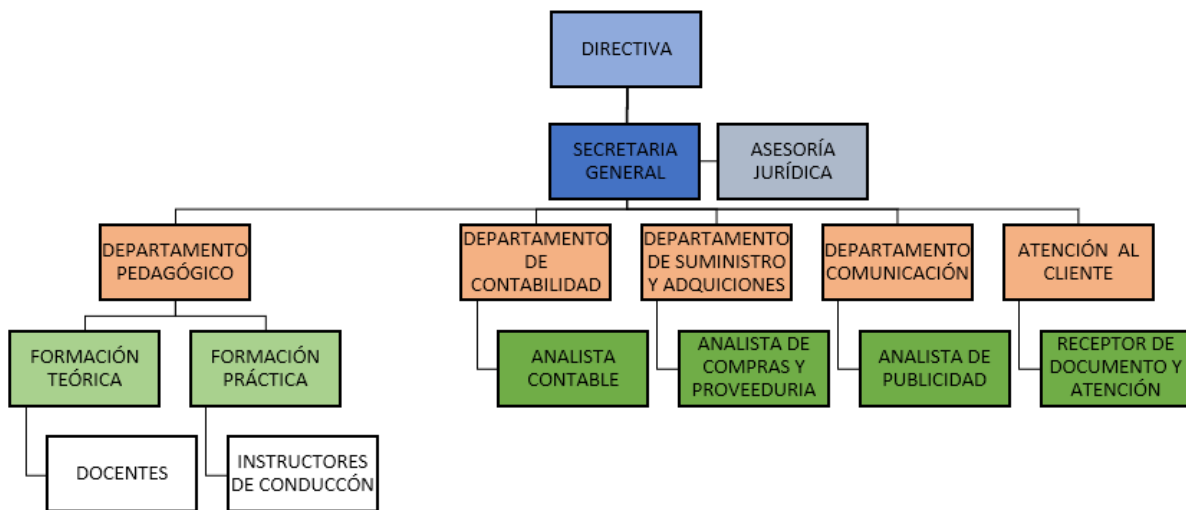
DIRECTIVA

SECRETARIA GENERAL

ASESORÍA JURÍDICA

DEPARTAMENTO PEDAGÓGICO

DEPARTAMENTO DE CONTABILIDAD

DEPARTAMENTO DE SUMINISTRO Y ADQUICIONES

DEPARTAMENTO COMUNICACIÓN

ATENCIÓN AL CLIENTE

FORMACIÓN TEÓRICA

FORMACIÓN PRÁCTICA

ANALISTA CONTABLE

ANALISTA DE COMPRAS Y PROVEEDURIA

ANALISTA DE PUBLICIDAD

RECEPTOR DE DOCUMENTO Y ATENCIÓN

DOCENTES

INSTRUCTORES DE CONDUCCÓN